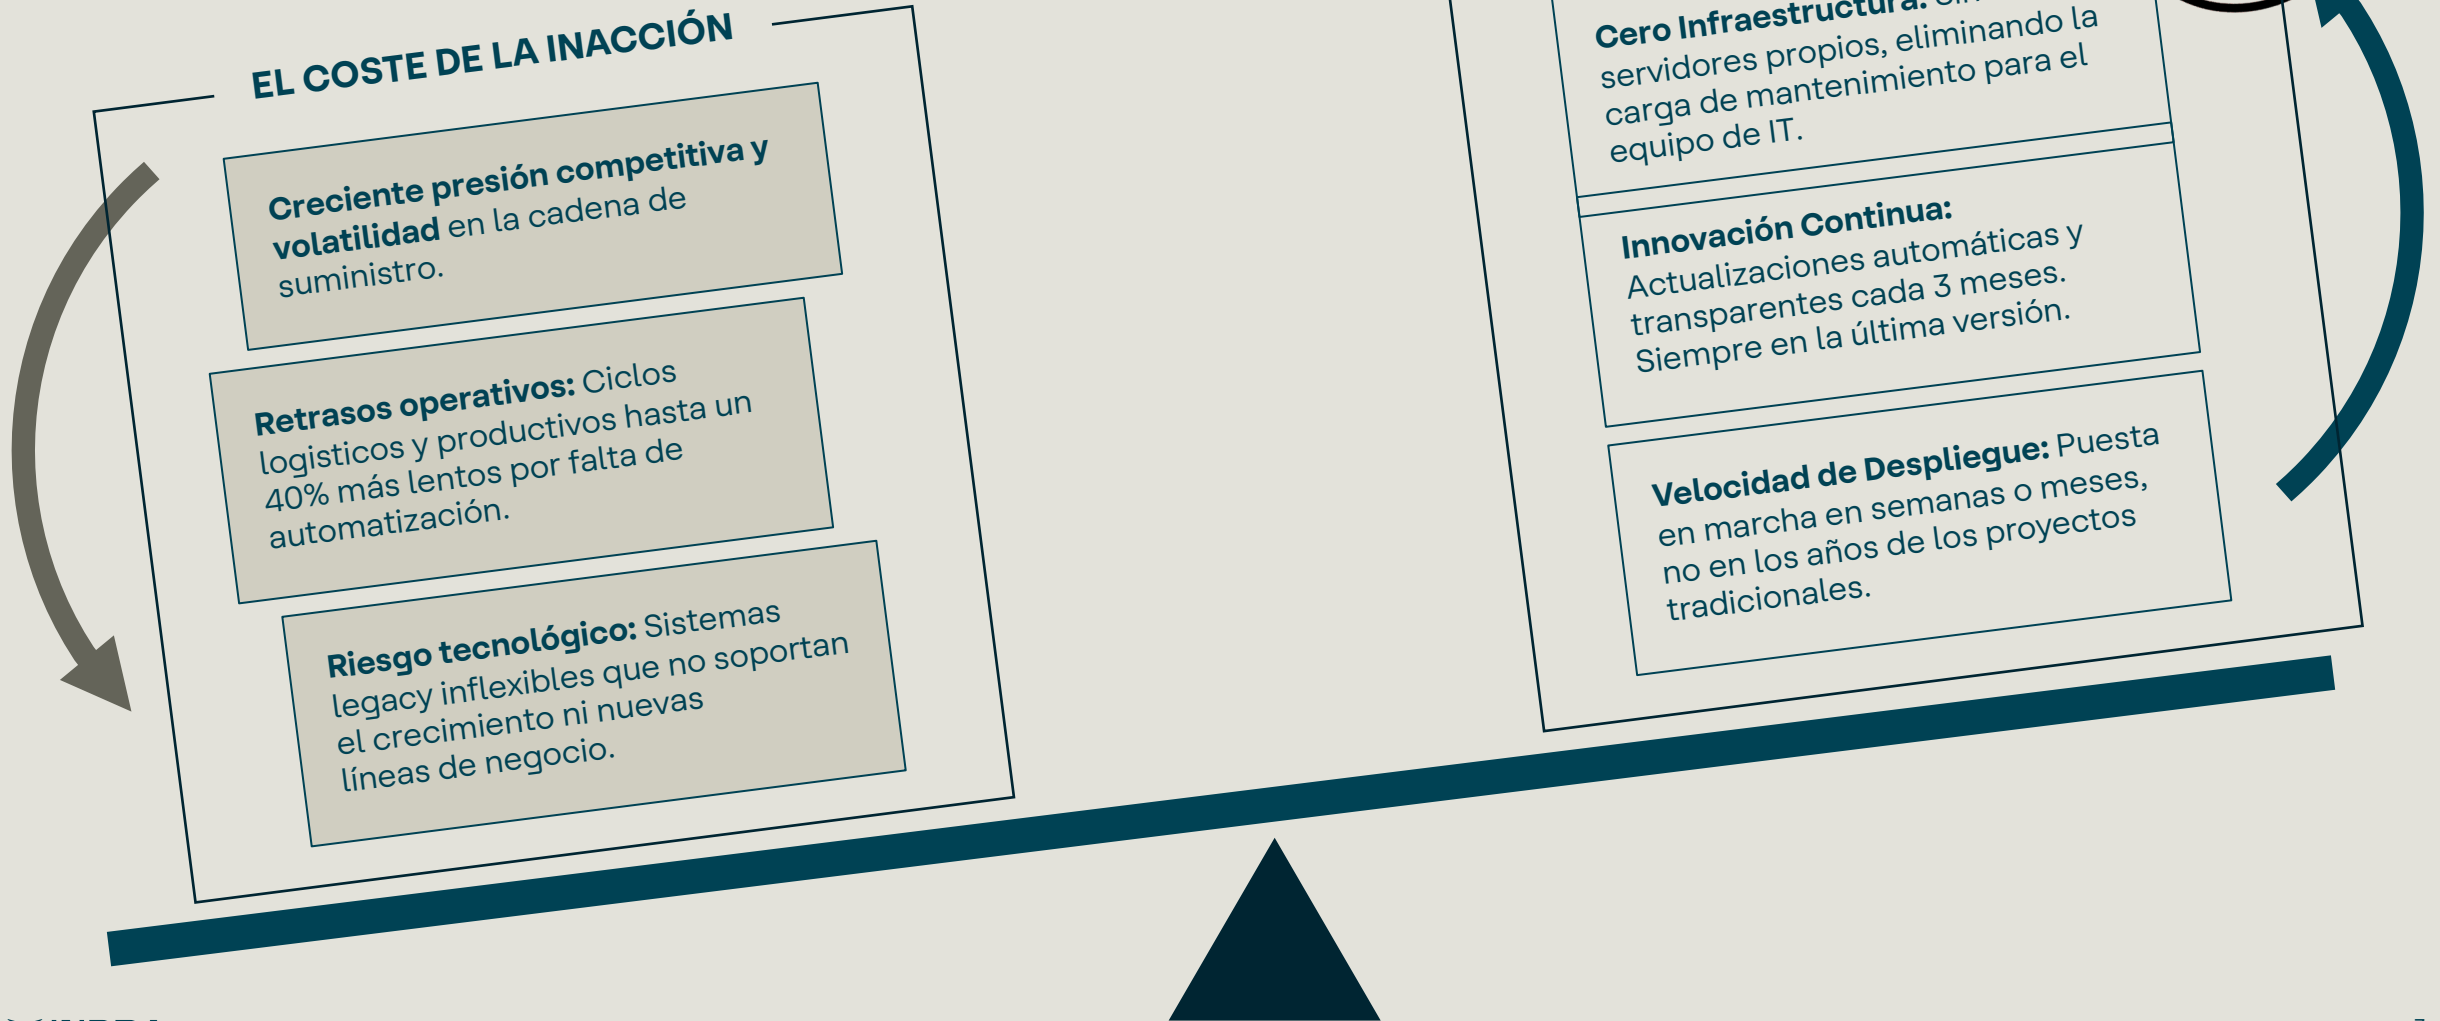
EL COSTE DE LA INACCIÓN

**Creciente presión competitiva y volatilidad** en la cadena de suministro.

**Retrasos operativos:** Ciclos logisticos y productivos hasta un 40% más lentos por falta de automatización.

**Riesgo tecnológico:** Sistemas legacy inflexibles que no soportan el crecimiento ni nuevas líneas de negocio.

**Cero Infraestructura:** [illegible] servidores propios, eliminando la carga de mantenimiento para el equipo de IT.

**Innovación Continua:** Actualizaciones automáticas y transparentes cada 3 meses. Siempre en la última versión.

**Velocidad de Despliegue:** Puesta en marcha en semanas o meses, no en los años de los proyectos tradicionales.